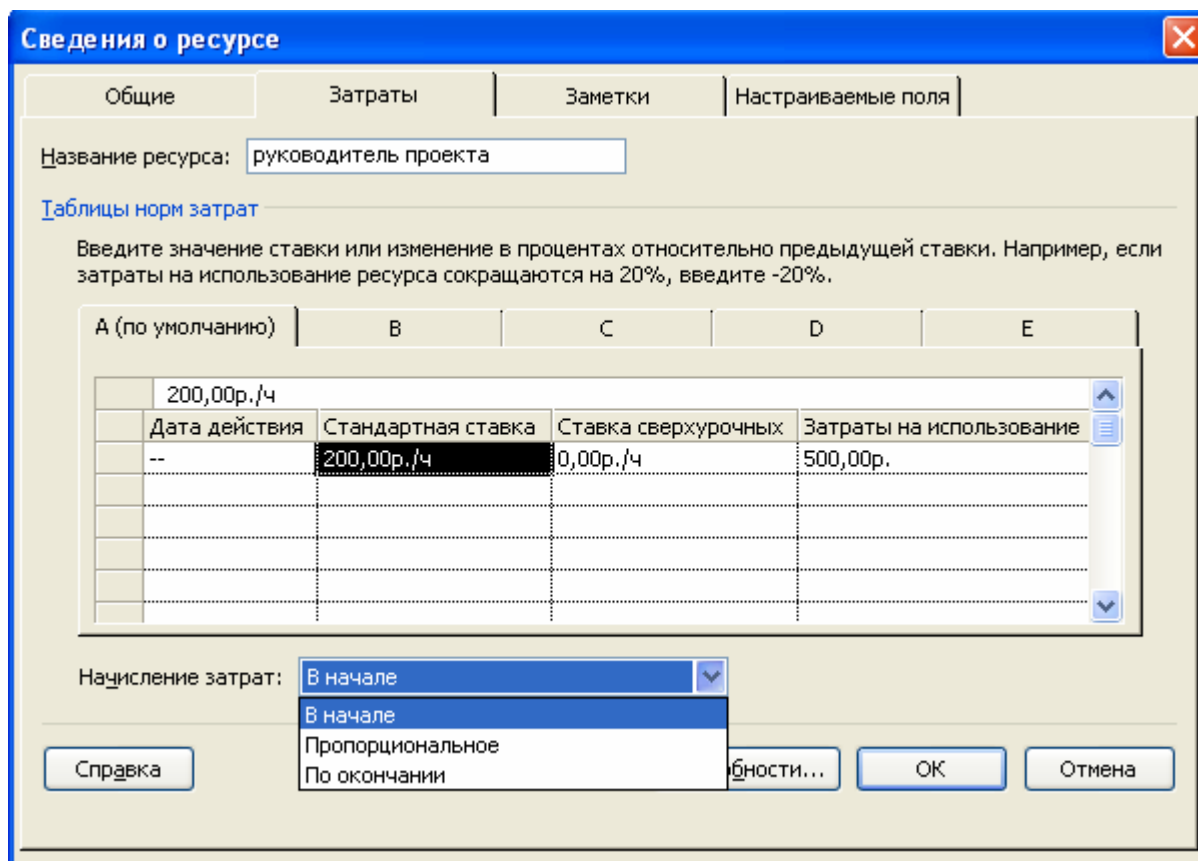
Сведения о ресурсе

Общие | Затраты | Заметки | Настраиваемые поля

Название ресурса: руководитель проекта

Таблицы норм затрат

Введите значение ставки или изменение в процентах относительно предыдущей ставки. Например, если затраты на использование ресурса сокращаются на 20%, введите -20%.

A (по умолчанию) | B | C | D | E

200,00р./ч

| Дата действия | Стандартная ставка | Ставка сверхурочных | Затраты на использование |
|---|---|---|---|
| -- | 200,00р./ч | 0,00р./ч | 500,00р. |
| | | | |
| | | | |
| | | | |
| | | | |

Начисление затрат: В начале

В начале
Пропорциональное
По окончании

Справка | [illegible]бности... | ОК | Отмена